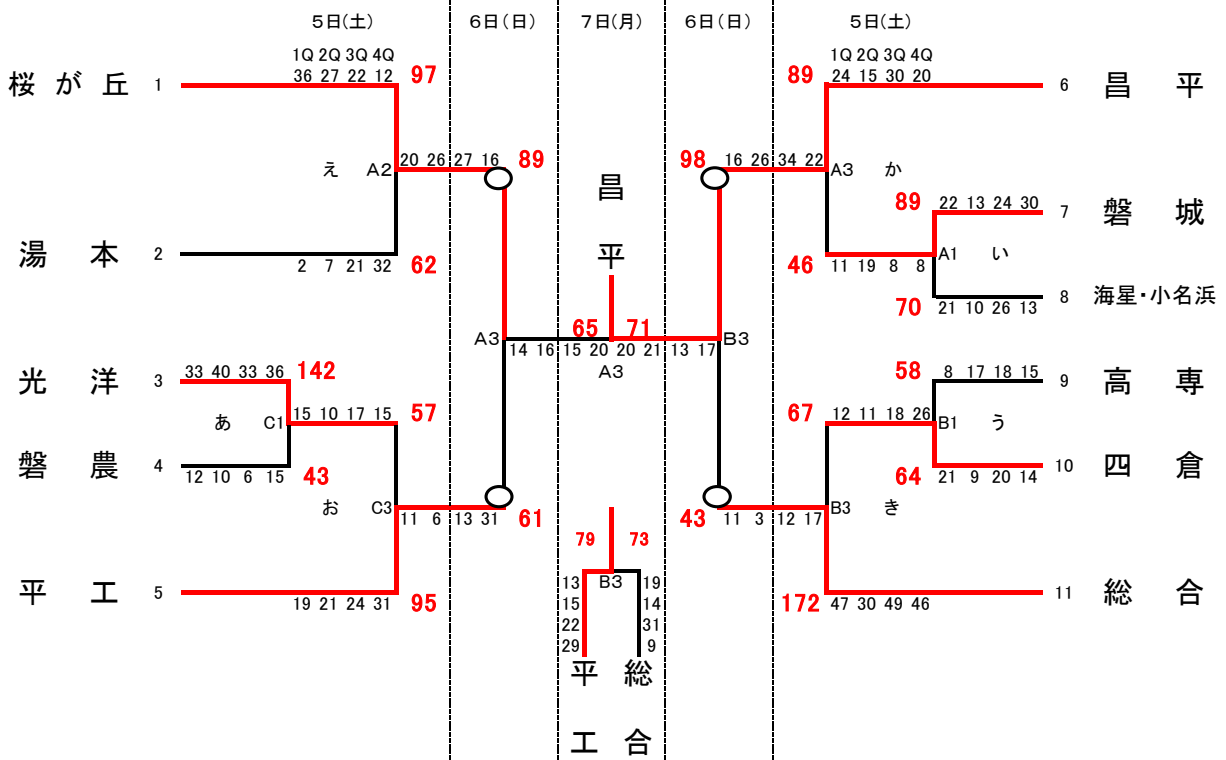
5日(土) 6日(日) 7日(月) 6日(日) 5日(土)

桜が丘 1
1Q 2Q 3Q 4Q
36 27 22 12 97
え A2 20 26 27 16 89
湯本 2
2 7 21 32 62

光洋 3
33 40 33 36 142
あ C1 15 10 17 15 57
磐農 4
12 10 6 15 43
お C3 11 6 13 31 61
平工 5
19 21 24 31 95

昌平
65 71
A3 14 16 15 20 20 21 13 17 B3
A3

79 73
13 B3 19
15 14
22 31
29 9
平 総
工 合

89 1Q 2Q 3Q 4Q
24 15 30 20
昌平 6
98 16 26 34 22 A3 か
89 22 13 24 30
磐城 7
46 11 19 8 8 A1 い
70 21 10 26 13
海星・小名浜 8
58 8 17 18 15
高専 9
67 12 11 18 26 B1 う
64 21 9 20 14
四倉 10
43 11 3 12 17 B3 き
172 47 30 49 46
総合 11